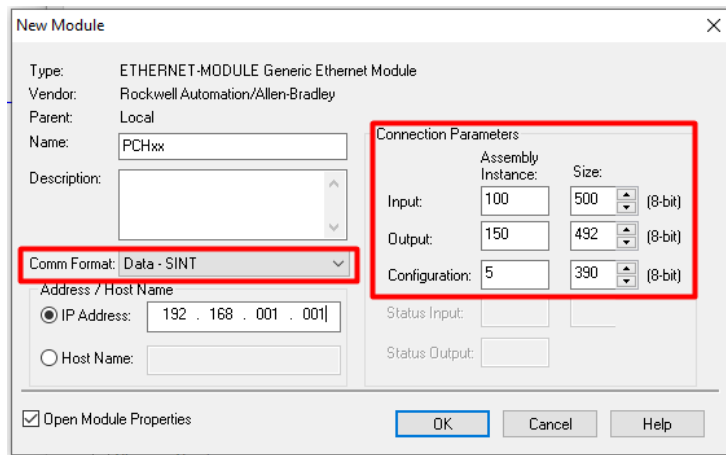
New Module

Type: ETHERNET-MODULE Generic Ethernet Module
Vendor: Rockwell Automation/Allen-Bradley
Parent: Local
Name: PCHxx
Description:

Comm Format: Data - SINT
Address / Host Name
IP Address: 192 . 168 . 001 . 001
Host Name:

Connection Parameters

|  | Assembly Instance: | Size: |  |
|---|---|---|---|
| Input: | 100 | 500 | (8-bit) |
| Output: | 150 | 492 | (8-bit) |
| Configuration: | 5 | 390 | (8-bit) |
| Status Input: |  |  |  |
| Status Output: |  |  |  |

Open Module Properties

OK Cancel Help